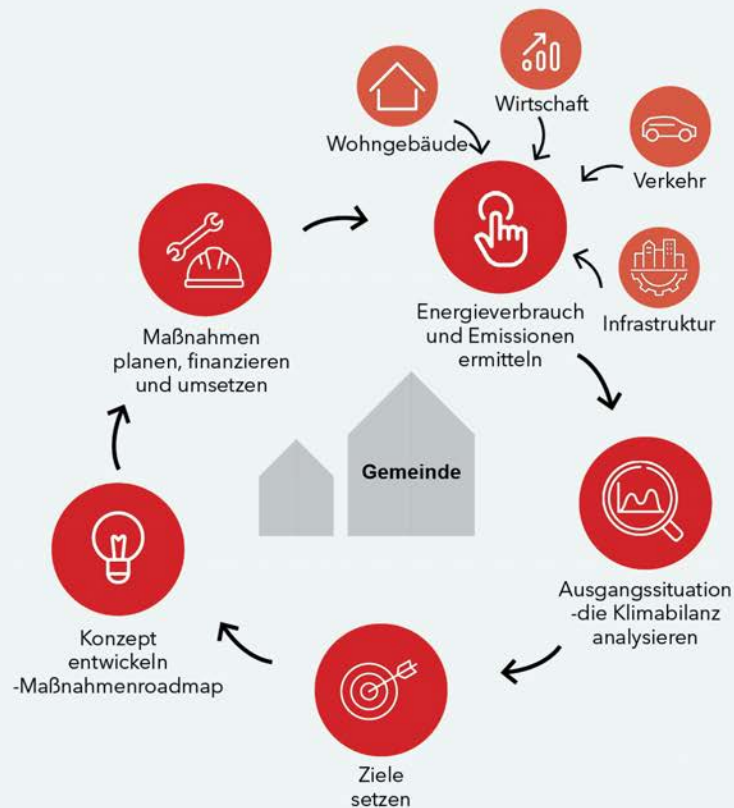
Wirtschaft

Wohngebäude

Verkehr

Infrastruktur

Energieverbrauch und Emissionen ermitteln

Maßnahmen planen, finanzieren und umsetzen

Gemeinde

Ausgangssituation -die Klimabilanz analysieren

Ziele setzen

Konzept entwickeln -Maßnahmenroadmap